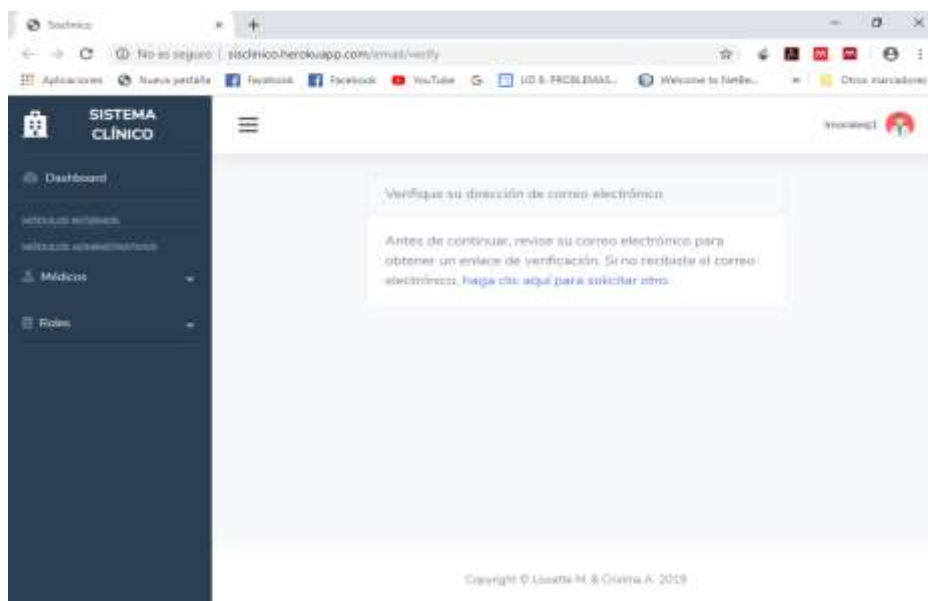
Sisclinico
No es seguro | sisclinico.herokuapp.com/email/verify
Aplicaciones Nueva pestaña Facebook Facebook YouTube G UD 6. PROBLEMAS... Welcome to Netlie... » Otros marcadores

SISTEMA CLÍNICO

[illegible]

Dashboard
MÓDULOS INTERNOS
MÓDULOS ADMINISTRATIVOS
Médicos
Roles

Verifique su dirección de correo electrónico

Antes de continuar, revise su correo electrónico para obtener un enlace de verificación. Si no recibiste el correo electrónico, haga clic aquí para solicitar otro.

Copyright © Lissette M. & Cristina A. 2019